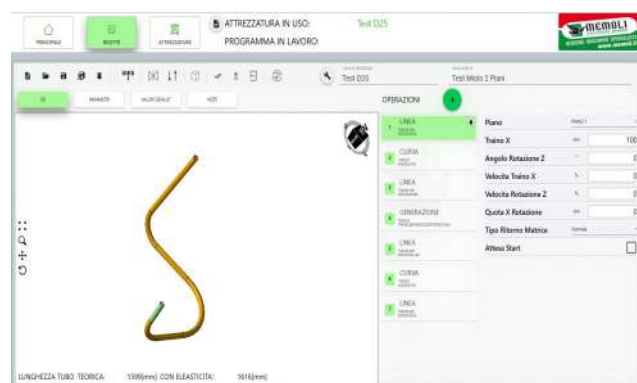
PRINCIPALE
RICETTE
ATTREZZATURE

ATTREZZATURA IN USO: Test D25
PROGRAMMA IN LAVORO:

memoli

3D
PARAMETRI
VALORI DEFAULT
NOTE

Test D25
Test Molo 2 Piani

OPERAZIONI
+

1 LINEA
2 CURVA
3 LINEA
4 GENERAZIONE
5 LINEA
6 CURVA
7 LINEA

Piano
Traino X 100
Angolo Rotazione Z 0
Velocita Traino X 0
Velocita Rotazione Z 0
Quota X Rotazione 0
Tipo Ritorno Matrice
Attesa Start

LUNGHEZZA TUBO TEORICA: 1599[mm] CON ELEASTICITA': 1616[mm]